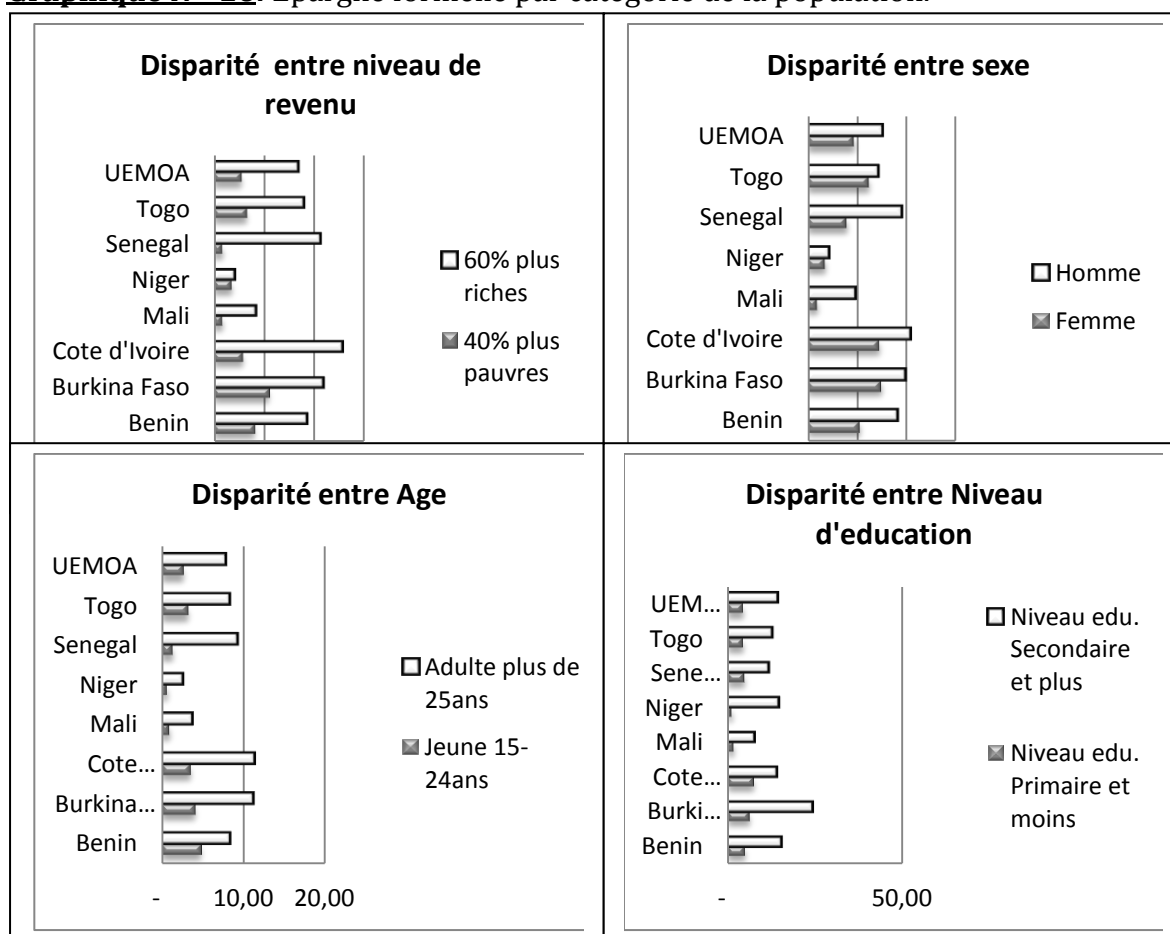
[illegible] : Épargne formelle par catégorie de la population.

Disparité entre niveau de revenu

UEMOA
Togo
Senegal
Niger
Mali
Cote d'Ivoire
Burkina Faso
Benin

60% plus riches
40% plus pauvres

Disparité entre sexe

UEMOA
Togo
Senegal
Niger
Mali
Cote d'Ivoire
Burkina Faso
Benin

Homme
Femme

Disparité entre Age

UEMOA
Togo
Senegal
Niger
Mali
Cote…
Burkina…
Benin

Adulte plus de 25ans
Jeune 15-24ans

- 10,00 20,00

Disparité entre Niveau d'education

UEM…
Togo
Sene…
Niger
Mali
Cote…
Burki…
Benin

Niveau edu. Secondaire et plus
Niveau edu. Primaire et moins

- 50,00